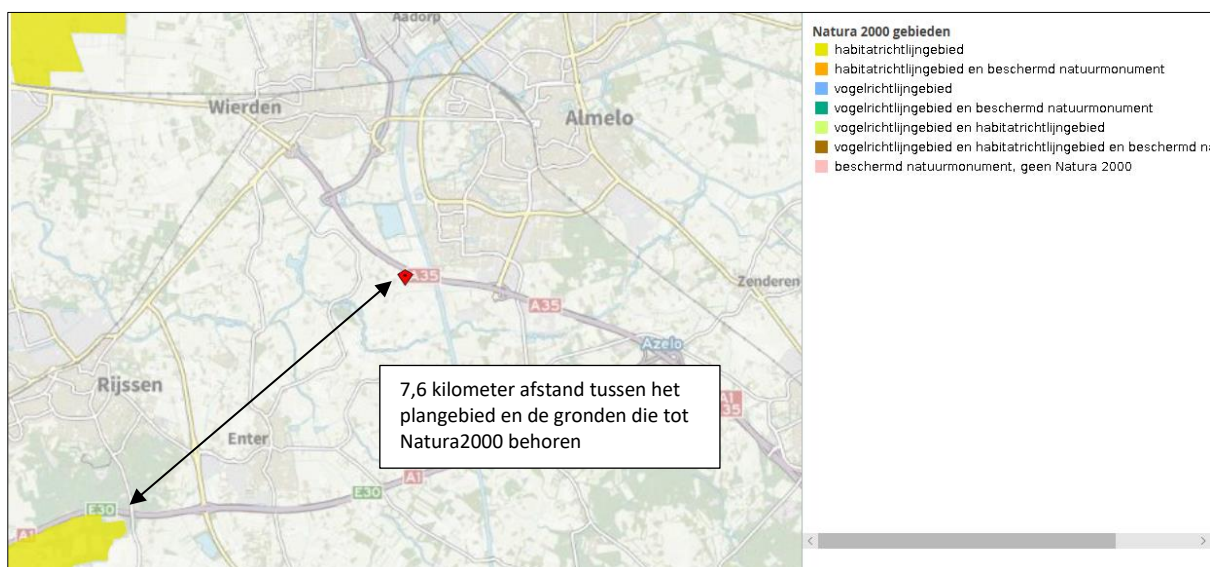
Aadorp

Wierden

Almelo

A35

A35

Zenderen

Azelo

Rijssen

Enter

A1
35

E30

A1

E30

A1

7,6 kilometer afstand tussen het plangebied en de gronden die tot Natura2000 behoren

Natura 2000 gebieden
habitatrichtlijngebied
habitatrichtlijngebied en beschermd natuurmonument
vogelrichtlijngebied
vogelrichtlijngebied en beschermd natuurmonument
vogelrichtlijngebied en habitatrichtlijngebied
vogelrichtlijngebied en habitatrichtlijngebied en beschermd n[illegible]
beschermd natuurmonument, geen Natura 2000